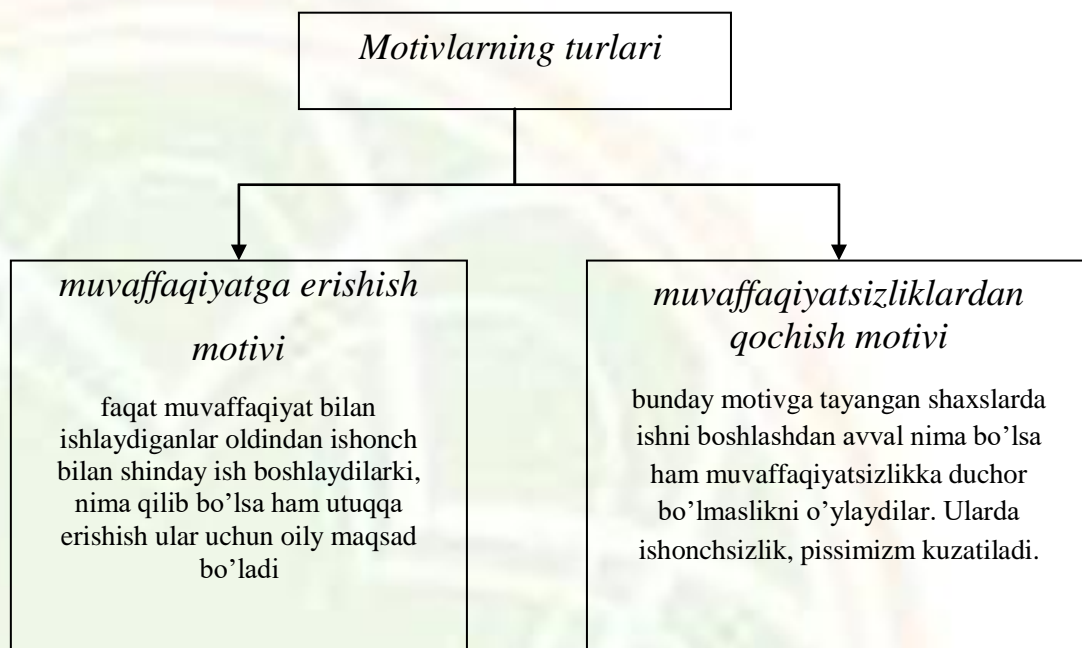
Motivlarning turlari

muvaffaqiyatga erishish motivi

faqat muvaffaqiyat bilan ishlaydiganlar oldindan ishonch bilan shinday ish boshlaydilarki, nima qilib bo'lsa ham utuqqa erishish ular uchun oily maqsad bo'ladi

muvaffaqiyatsizliklardan qochish motivi

bunday motivga tayangan shaxslarda ishni boshlashdan avval nima bo'lsa ham muvaffaqiyatsizlikka duchor bo'lmaslikni o'ylaydilar. Ularda ishonchsizlik, pissimizm kuzatiladi.